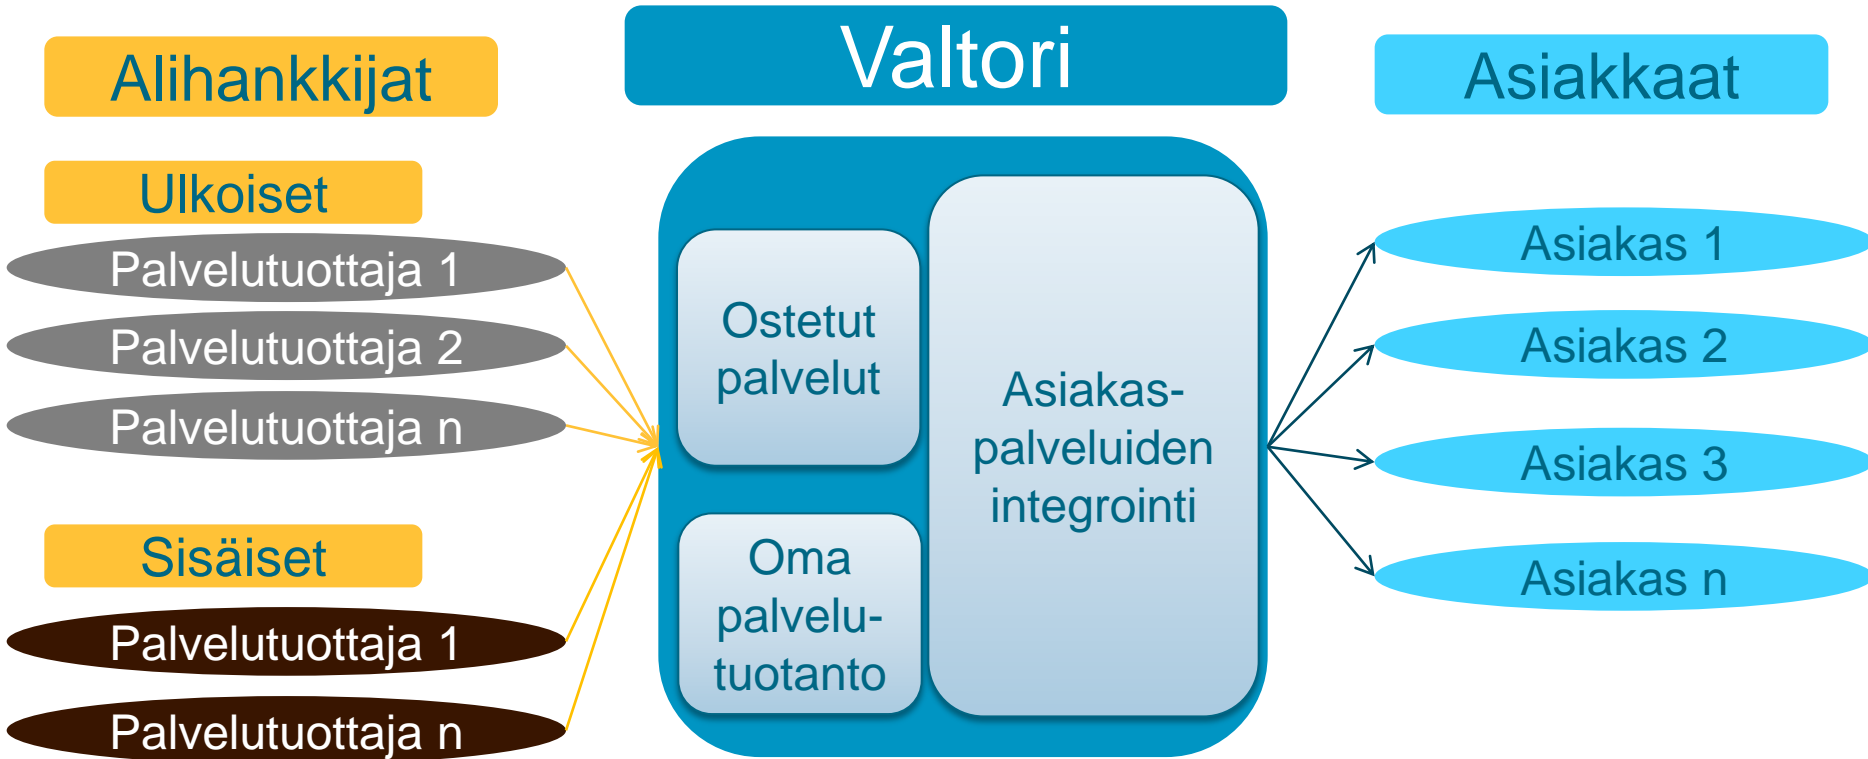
Alihankkijat

Valtori

Asiakkaat

Ulkoiset

Palvelutuottaja 1

Palvelutuottaja 2

Palvelutuottaja n

Sisäiset

Palvelutuottaja 1

Palvelutuottaja n

Ostetut palvelut

Oma palvelutuotanto

Asiakaspalveluiden integrointi

Asiakas 1

Asiakas 2

Asiakas 3

Asiakas n